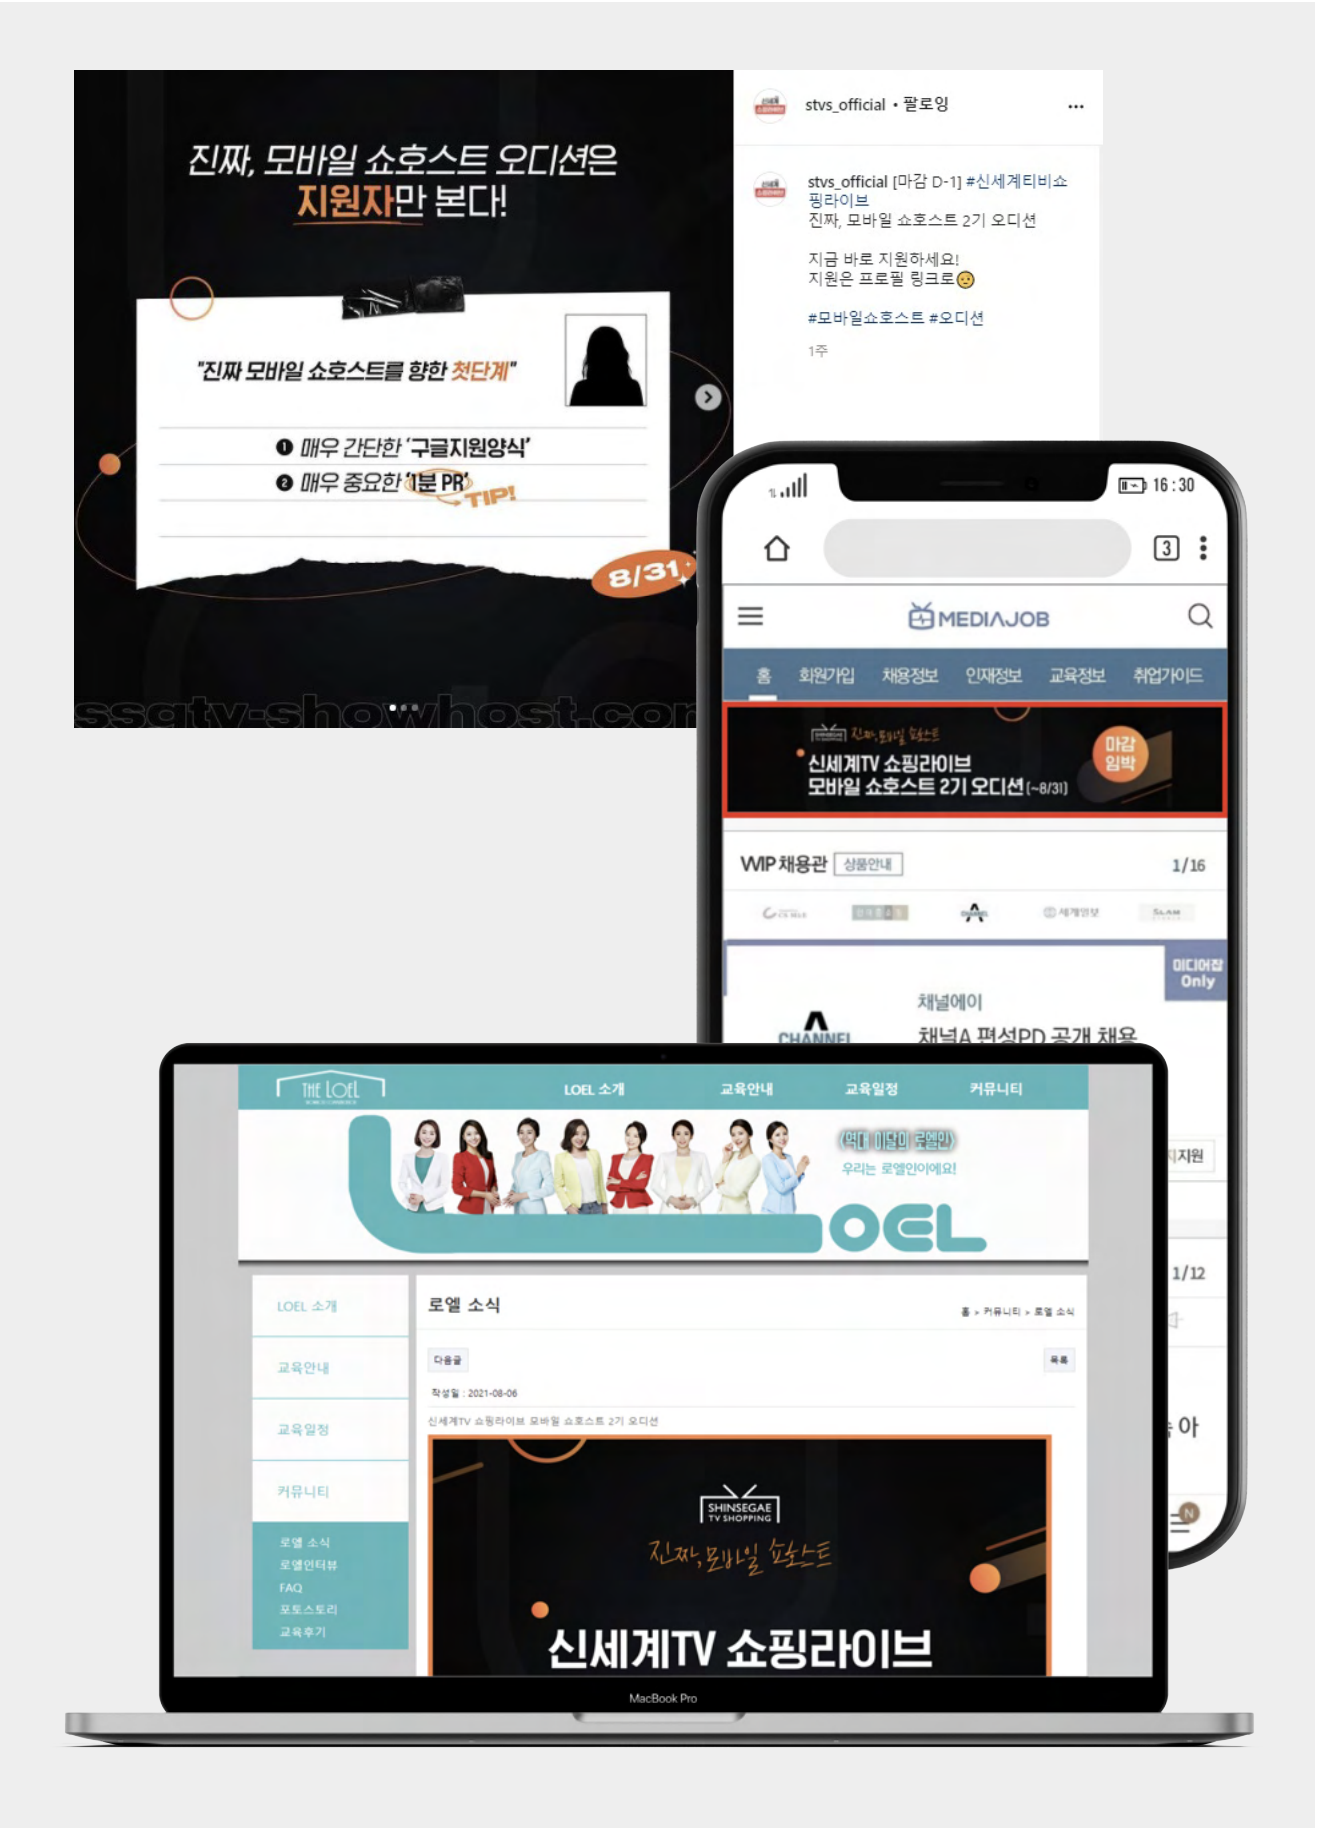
진짜, 모바일 쇼호스트 오디션은
지원자만 본다!

"진짜 모바일 쇼호스트를 향한 첫단계"

❶ 매우 간단한 '구글지원양식'
❷ 매우 중요한 '1분 PR' TIP!

8/31

ssgtv-showhost.com

stvs_official • 팔로잉 ...

stvs_official [마감 D-1] #신세계티비쇼핑라이브
진짜, 모바일 쇼호스트 2기 오디션

지금 바로 지원하세요!
지원은 프로필 링크로😉

#모바일쇼호스트 #오디션

1주

16:30

3

MEDIAJOB

홈 회원가입 채용정보 인재정보 교육정보 취업가이드

진짜, 모바일 쇼호스트
신세계TV 쇼핑라이브
모바일 쇼호스트 2기 오디션(~8/31)
마감 임박

WIP 채용관 상품안내 1/16

미디어잡 Only

채널에이
채널A 편성PD 공개 채용
CHANNEL

지원

1/12

아

THE LOEL
LOEL 소개 교육안내 교육일정 커뮤니티

(역대 미달의 로엘인)
우리는 로엘인이에요!

OEL

LOEL 소개
교육안내
교육일정
커뮤니티
로엘 소식
로엘인터뷰
FAQ
포토스토리
교육후기

로엘 소식
홈 > 커뮤니티 > 로엘 소식

다음글
목록
작성일 : 2021-08-06
신세계TV 쇼핑라이브 모바일 쇼호스트 2기 오디션

SHINSEGAE TV SHOPPING
진짜, 모바일 쇼호스트
신세계TV 쇼핑라이브

MacBook Pro